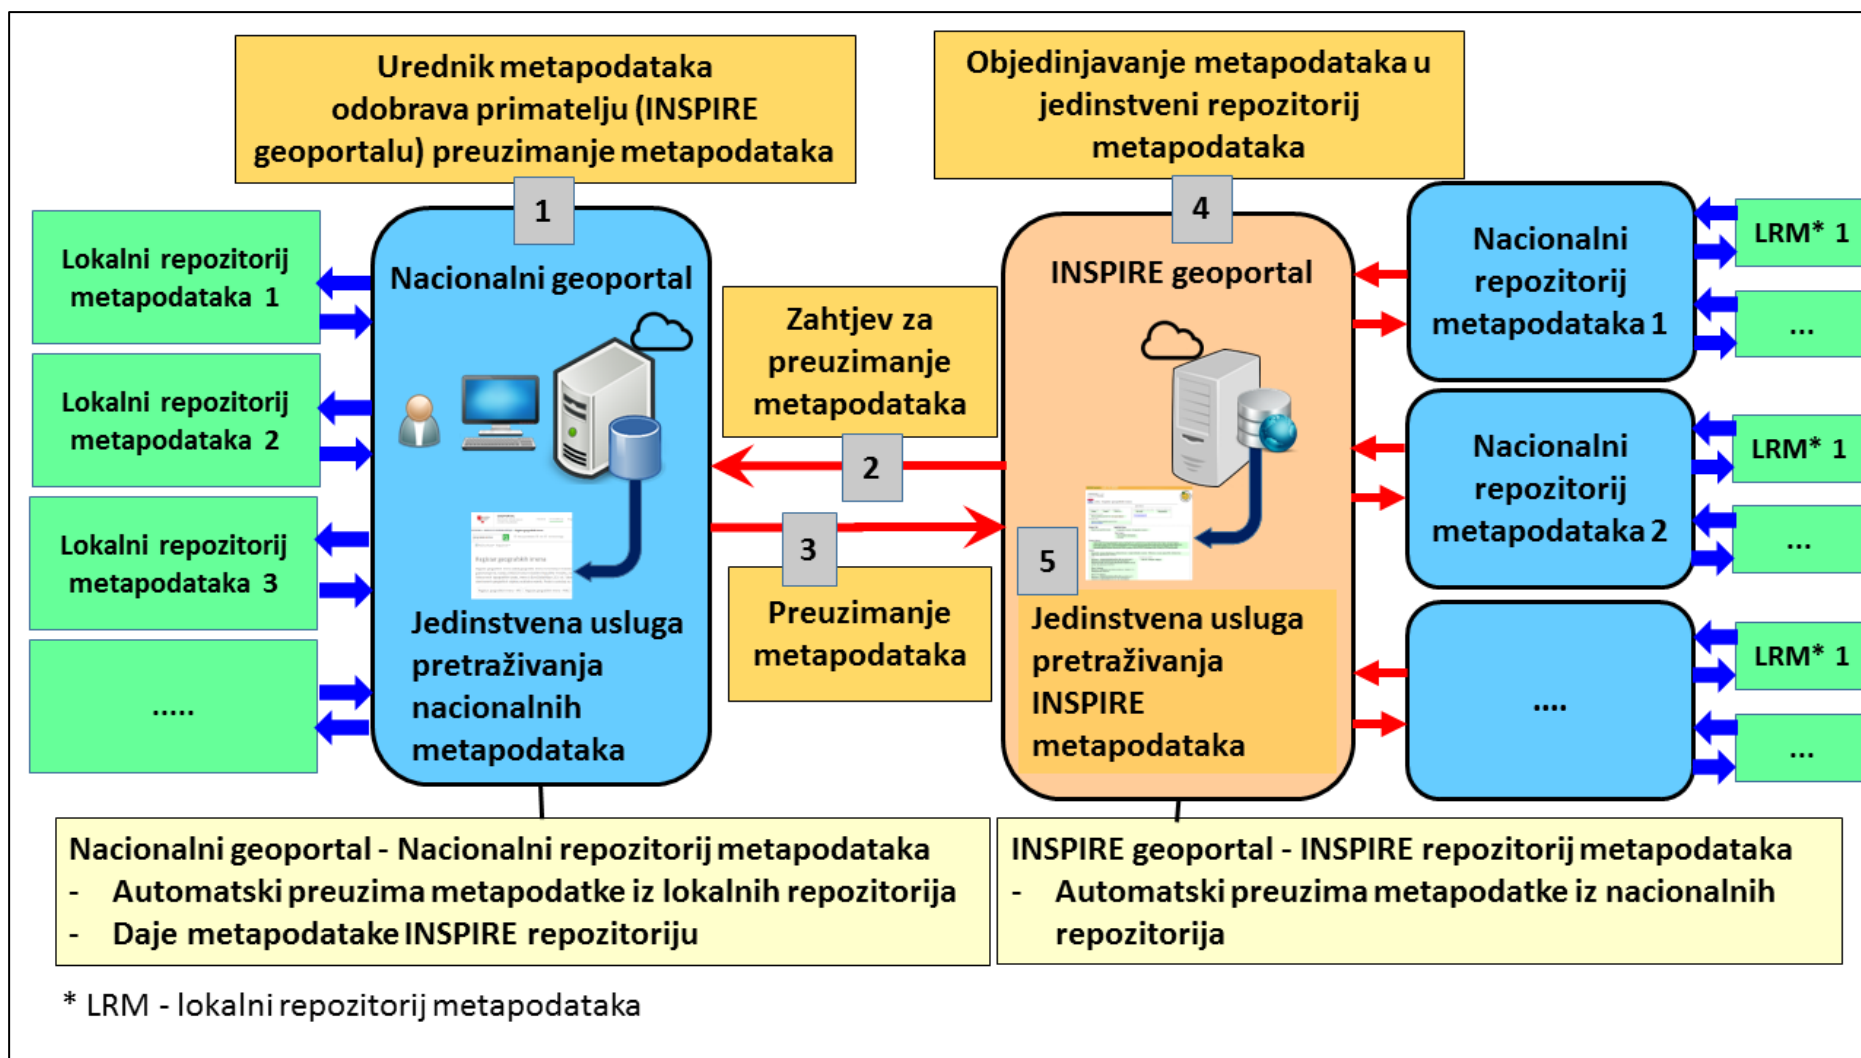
Urednik metapodataka odobrava primatelju (INSPIRE geoportalu) preuzimanje metapodataka

Objedinjavanje metapodataka u jedinstveni repozitorij metapodataka

1

4

Lokalni repozitorij metapodataka 1

Lokalni repozitorij metapodataka 2

Lokalni repozitorij metapodataka 3

.....

Nacionalni geoportal

Jedinstvena usluga pretraživanja nacionalnih metapodataka

Zahtjev za preuzimanje metapodataka

2

3

Preuzimanje metapodataka

INSPIRE geoportal

5

Jedinstvena usluga pretraživanja INSPIRE metapodataka

Nacionalni repozitorij metapodataka 1

Nacionalni repozitorij metapodataka 2

....

LRM* 1

...

LRM* 1

...

LRM* 1

...

Nacionalni geoportal - Nacionalni repozitorij metapodataka
- Automatski preuzima metapodatke iz lokalnih repozitorija
- Daje metapodatake INSPIRE repozitoriju

INSPIRE geoportal - INSPIRE repozitorij metapodataka
- Automatski preuzima metapodatke iz nacionalnih repozitorija

* LRM - lokalni repozitorij metapodataka